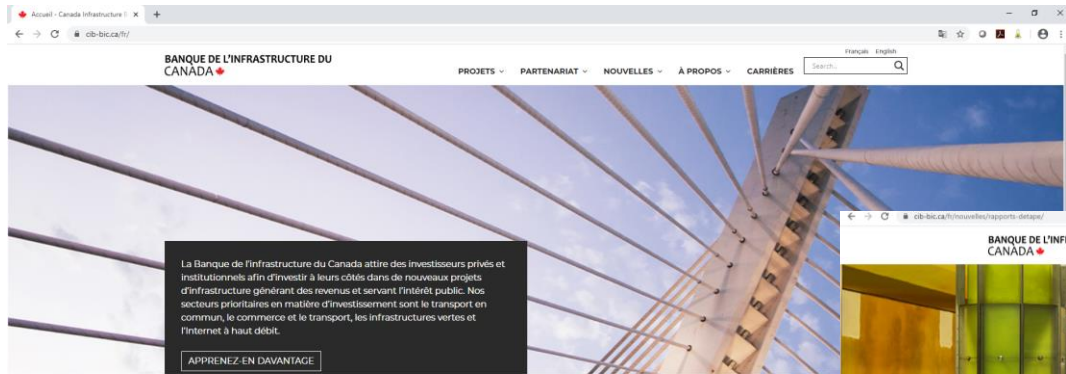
Accueil - Canada Infrastructure B ×  +

cib-bic.ca/fr/

BANQUE DE L'INFRASTRUCTURE DU CANADA

Français English

Search...

PROJETS ⌄  PARTENARIAT ⌄  NOUVELLES ⌄  À PROPOS ⌄  CARRIÈRES

La Banque de l'infrastructure du Canada attire des investisseurs privés et institutionnels afin d'investir à leurs côtés dans de nouveaux projets d'infrastructure générant des revenus et servant l'intérêt public. Nos secteurs prioritaires en matière d'investissement sont le transport en commun, le commerce et le transport, les infrastructures vertes et l'Internet à haut débit.

APPRENEZ-EN DAVANTAGE

cib-bic.ca/fr/nouvelles/rapports-detape/

BANQUE DE L'INF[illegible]
CANADA